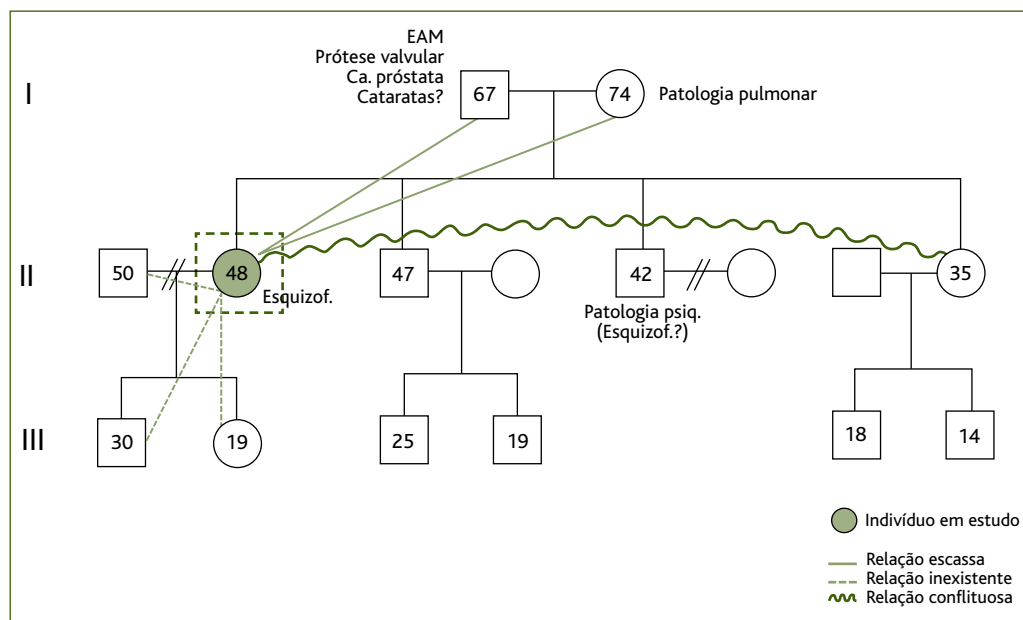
EAM
Prótese valvular
Ca. próstata
Cataratas?

I

67

74

Patologia pulmonar

II

50

48

Esquizof.

47

42

Patologia psiq.
(Esquizof.?)

35

III

30

19

25

19

18

14

Indivíduo em estudo

Relação escassa
Relação inexistente
Relação conflituosa